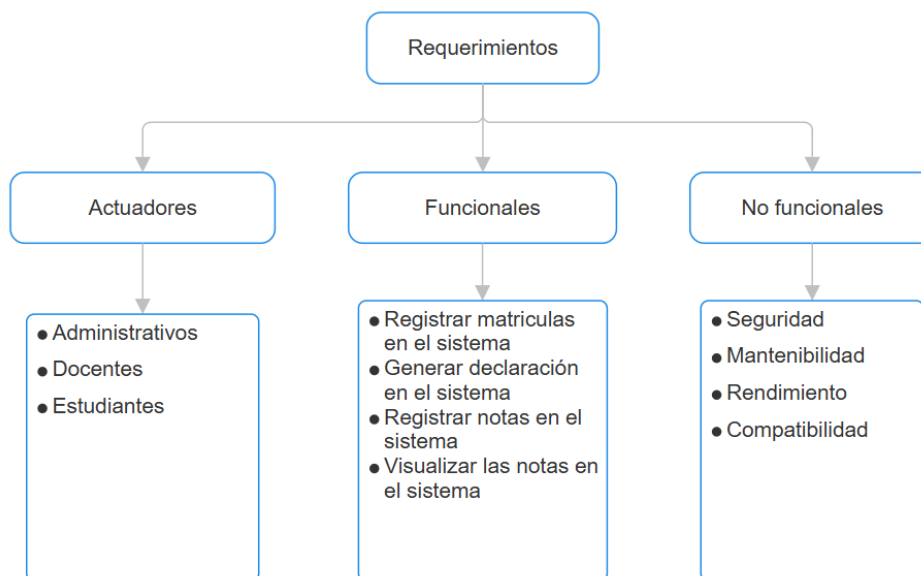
Requerimientos

Actuadores

Funcionales

No funcionales

- Administrativos
- Docentes
- Estudiantes

- Registrar matriculas en el sistema
- Generar declaración en el sistema
- Registrar notas en el sistema
- Visualizar las notas en el sistema

- Seguridad
- Mantenibilidad
- Rendimiento
- Compatibilidad